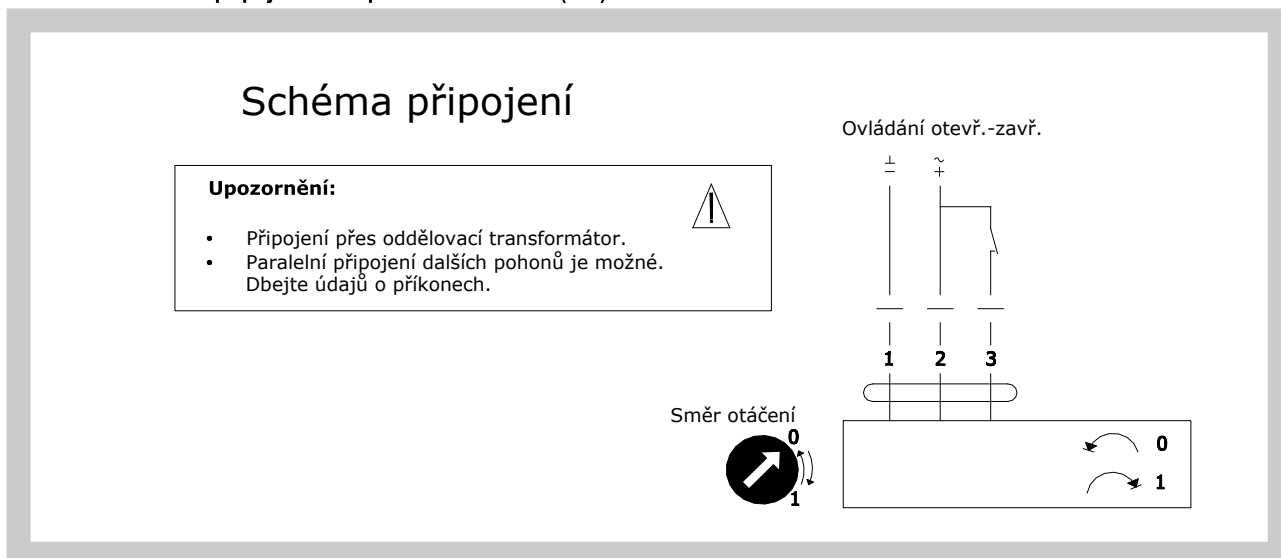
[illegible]

Schéma připojení

Ovládání otevř.-zavř.

$\perp$
$\overset{\sim}{+}$

**Upozornění:**

- Připojení přes oddělovací transformátor.
- Paralelní připojení dalších pohonů je možné. Dbejte údajů o příkonech.

1 2 3

Směr otáčení

0
1

0
1